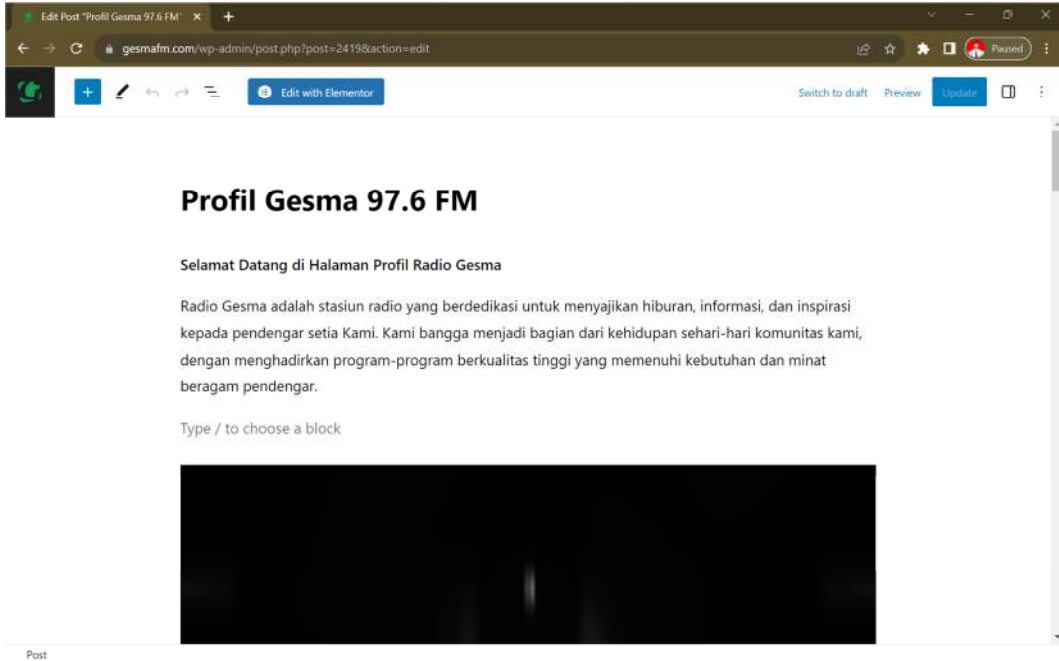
Edit Post "Profil Gesma 97.6 FM" ×

gesmafm.com/wp-admin/post.php?post=2419&action=edit

Paused

Edit with Elementor

Switch to draft Preview Update

Profil Gesma 97.6 FM

Selamat Datang di Halaman Profil Radio Gesma

Radio Gesma adalah stasiun radio yang berdedikasi untuk menyajikan hiburan, informasi, dan inspirasi kepada pendengar setia Kami. Kami bangga menjadi bagian dari kehidupan sehari-hari komunitas kami, dengan menghadirkan program-program berkualitas tinggi yang memenuhi kebutuhan dan minat beragam pendengar.

Type / to choose a block

Post